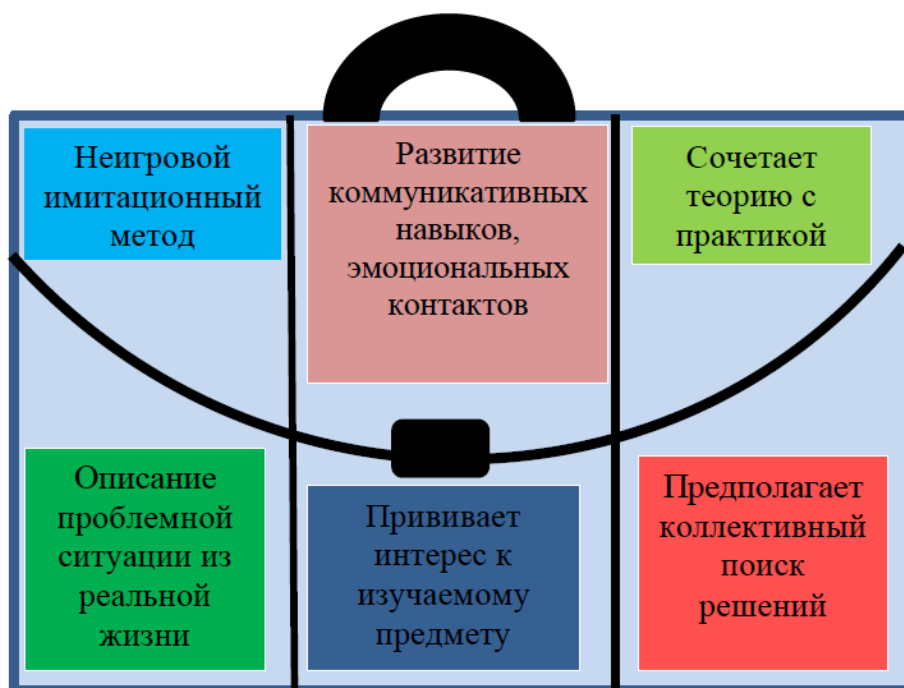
Неигровой имитационный метод

Развитие коммуникативных навыков, эмоциональных контактов

Сочетает теорию с практикой

Описание проблемной ситуации из реальной жизни

Прививает интерес к изучаемому предмету

Предполагает коллективный поиск решений